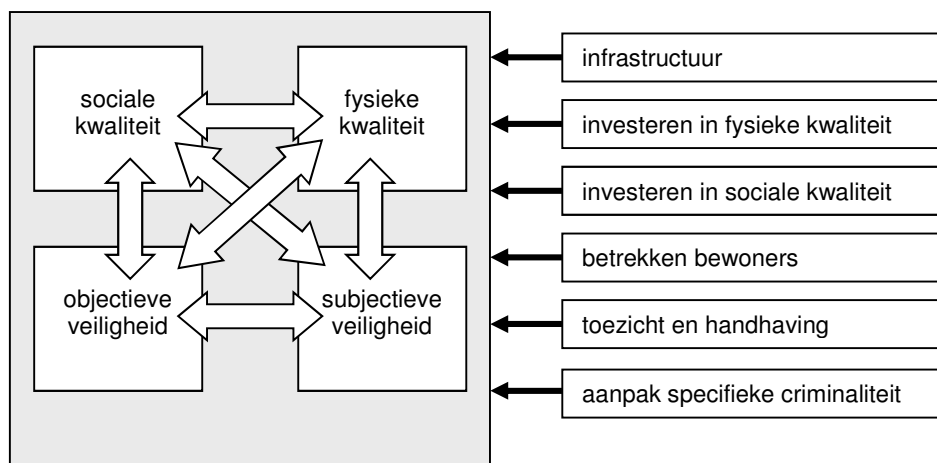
sociale kwaliteit

fysieke kwaliteit

objectieve veiligheid

subjectieve veiligheid

infrastructuur

investeren in fysieke kwaliteit

investeren in sociale kwaliteit

betrekken bewoners

toezicht en handhaving

aanpak specifieke criminaliteit